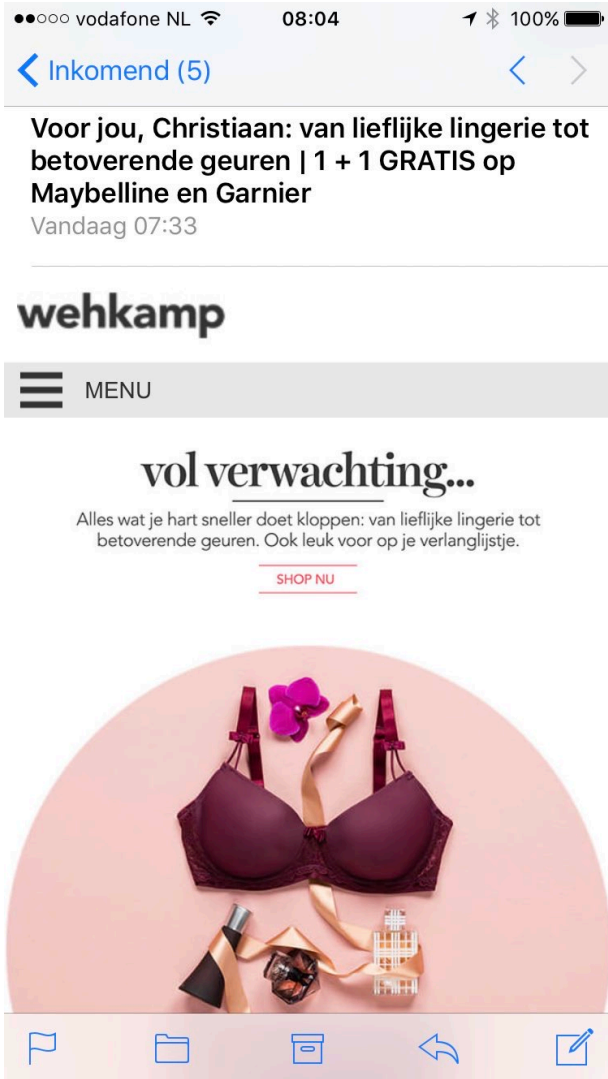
●●○○○ vodafone NL 08:04 100%

Inkomend (5)

Voor jou, Christiaan: van lieflijke lingerie tot betoverende geuren | 1 + 1 GRATIS op Maybelline en Garnier

Vandaag 07:33

wehkamp

MENU

vol verwachting...

Alles wat je hart sneller doet kloppen: van lieflijke lingerie tot betoverende geuren. Ook leuk voor op je verlanglijstje.

SHOP NU